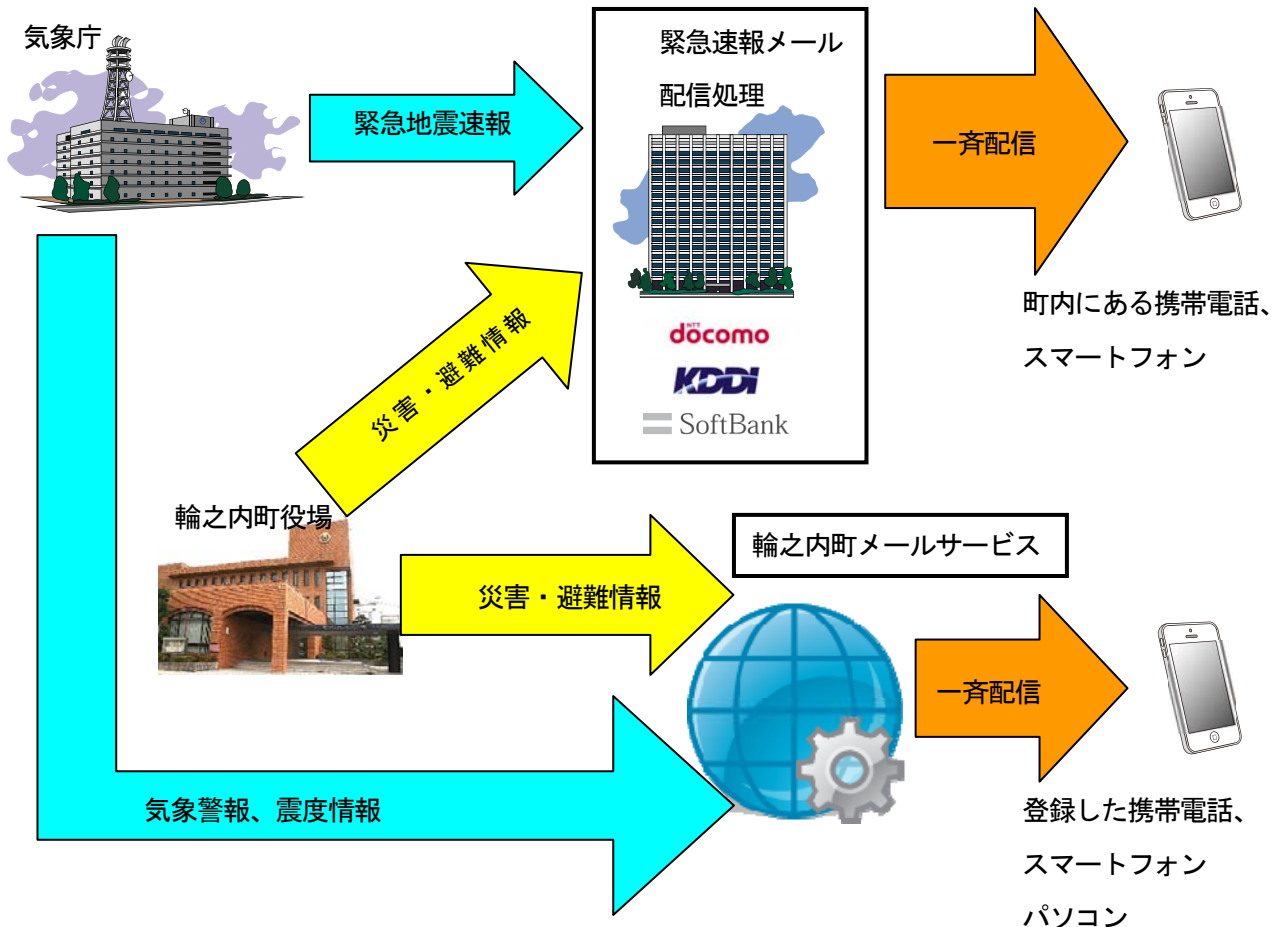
気象庁

緊急地震速報

緊急速報メール

配信処理

docomo

KDDI

SoftBank

一斉配信

町内にある携帯電話、スマートフォン

災害・避難情報

輪之内町役場

災害・避難情報

輪之内町メールサービス

一斉配信

気象警報、震度情報

登録した携帯電話、スマートフォン パソコン